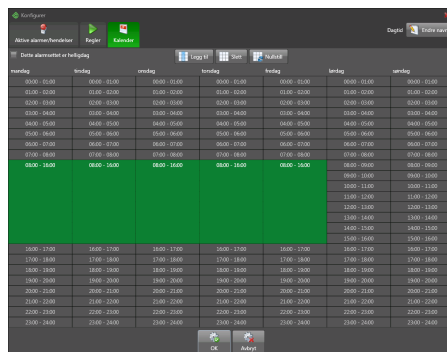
Konfigurer

Aktive alarmer/hendelser

Regler

Kalender

Dagtid

Endre navn

Dette alarmsettet er helligdag

Legg til

Slett

Nullstill

| mandag | tirsdag | onsdag | torsdag | fredag | lørdag | søndag |
|---|---|---|---|---|---|---|
| 00:00 - 01:00 | 00:00 - 01:00 | 00:00 - 01:00 | 00:00 - 01:00 | 00:00 - 01:00 | 00:00 - 01:00 | 00:00 - 01:00 |
| 01:00 - 02:00 | 01:00 - 02:00 | 01:00 - 02:00 | 01:00 - 02:00 | 01:00 - 02:00 | 01:00 - 02:00 | 01:00 - 02:00 |
| 02:00 - 03:00 | 02:00 - 03:00 | 02:00 - 03:00 | 02:00 - 03:00 | 02:00 - 03:00 | 02:00 - 03:00 | 02:00 - 03:00 |
| 03:00 - 04:00 | 03:00 - 04:00 | 03:00 - 04:00 | 03:00 - 04:00 | 03:00 - 04:00 | 03:00 - 04:00 | 03:00 - 04:00 |
| 04:00 - 05:00 | 04:00 - 05:00 | 04:00 - 05:00 | 04:00 - 05:00 | 04:00 - 05:00 | 04:00 - 05:00 | 04:00 - 05:00 |
| 05:00 - 06:00 | 05:00 - 06:00 | 05:00 - 06:00 | 05:00 - 06:00 | 05:00 - 06:00 | 05:00 - 06:00 | 05:00 - 06:00 |
| 06:00 - 07:00 | 06:00 - 07:00 | 06:00 - 07:00 | 06:00 - 07:00 | 06:00 - 07:00 | 06:00 - 07:00 | 06:00 - 07:00 |
| 07:00 - 08:00 | 07:00 - 08:00 | 07:00 - 08:00 | 07:00 - 08:00 | 07:00 - 08:00 | 07:00 - 08:00 | 07:00 - 08:00 |
| 08:00 - 16:00 | 08:00 - 16:00 | 08:00 - 16:00 | 08:00 - 16:00 | 08:00 - 16:00 | 08:00 - 09:00 | 08:00 - 09:00 |
| | | | | | 09:00 - 10:00 | 09:00 - 10:00 |
| | | | | | 10:00 - 11:00 | 10:00 - 11:00 |
| | | | | | 11:00 - 12:00 | 11:00 - 12:00 |
| | | | | | 12:00 - 13:00 | 12:00 - 13:00 |
| | | | | | 13:00 - 14:00 | 13:00 - 14:00 |
| | | | | | 14:00 - 15:00 | 14:00 - 15:00 |
| | | | | | 15:00 - 16:00 | 15:00 - 16:00 |
| 16:00 - 17:00 | 16:00 - 17:00 | 16:00 - 17:00 | 16:00 - 17:00 | 16:00 - 17:00 | 16:00 - 17:00 | 16:00 - 17:00 |
| 17:00 - 18:00 | 17:00 - 18:00 | 17:00 - 18:00 | 17:00 - 18:00 | 17:00 - 18:00 | 17:00 - 18:00 | 17:00 - 18:00 |
| 18:00 - 19:00 | 18:00 - 19:00 | 18:00 - 19:00 | 18:00 - 19:00 | 18:00 - 19:00 | 18:00 - 19:00 | 18:00 - 19:00 |
| 19:00 - 20:00 | 19:00 - 20:00 | 19:00 - 20:00 | 19:00 - 20:00 | 19:00 - 20:00 | 19:00 - 20:00 | 19:00 - 20:00 |
| 20:00 - 21:00 | 20:00 - 21:00 | 20:00 - 21:00 | 20:00 - 21:00 | 20:00 - 21:00 | 20:00 - 21:00 | 20:00 - 21:00 |
| 21:00 - 22:00 | 21:00 - 22:00 | 21:00 - 22:00 | 21:00 - 22:00 | 21:00 - 22:00 | 21:00 - 22:00 | 21:00 - 22:00 |
| 22:00 - 23:00 | 22:00 - 23:00 | 22:00 - 23:00 | 22:00 - 23:00 | 22:00 - 23:00 | 22:00 - 23:00 | 22:00 - 23:00 |
| 23:00 - 24:00 | 23:00 - 24:00 | 23:00 - 24:00 | 23:00 - 24:00 | 23:00 - 24:00 | 23:00 - 24:00 | 23:00 - 24:00 |

OK

Avbryt